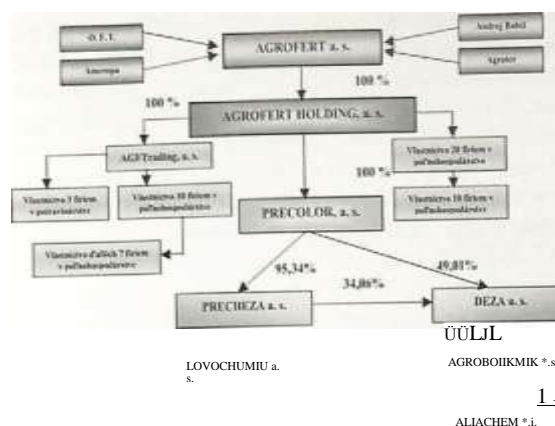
O. S. I.

Amerops

AGROFERT a. s.

Andrej Babiš

Agrater

100 %

100 %

AGROFERT HOLDING, a. s.

AGF Trading, a. s.

Vlastníctvo 20 firiem v poľnohospodárstve

100 %

Vlastníctvo 3 firiem v potravinárstve

Vlastníctvo 10 firiem v poľnohospodárstve

PRECOLOR, a. s.

Vlastníctvo 10 firiem v poľnohospodárstve

Vlastníctvo ďalších 7 firiem v poľnohospodárstve

95,34%

49,01%

34,06%

PRECHEZA a. s.

DEZA a. s.

ÜÜLJL

LOVOCHUMIU a. s.

AGROBOIIKMIK *.s

1 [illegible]

ALIACHEM *.i.